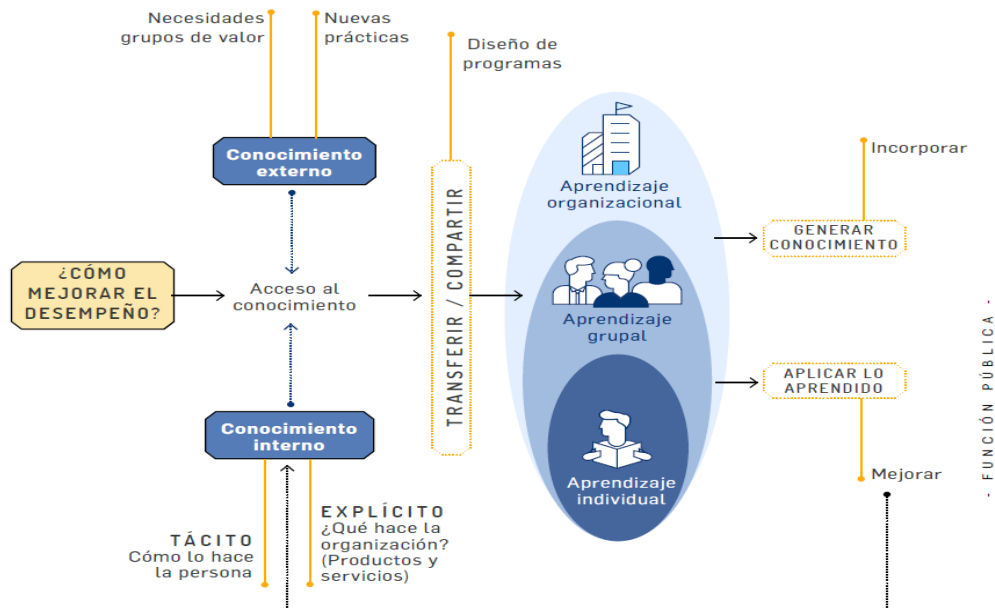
Necesidades grupos de valor

Nuevas prácticas

Diseño de programas

Conocimiento externo

¿CÓMO MEJORAR EL DESEMPEÑO?

Acceso al conocimiento

TRANSFERIR / COMPARTIR

Aprendizaje organizacional

Aprendizaje grupal

Aprendizaje individual

Incorporar

GENERAR CONOCIMIENTO

APLICAR LO APRENDIDO

Mejorar

Conocimiento interno

TÁCITO
Cómo lo hace la persona

EXPLÍCITO
¿Qué hace la organización? (Productos y servicios)

- FUNCIÓN PÚBLICA -